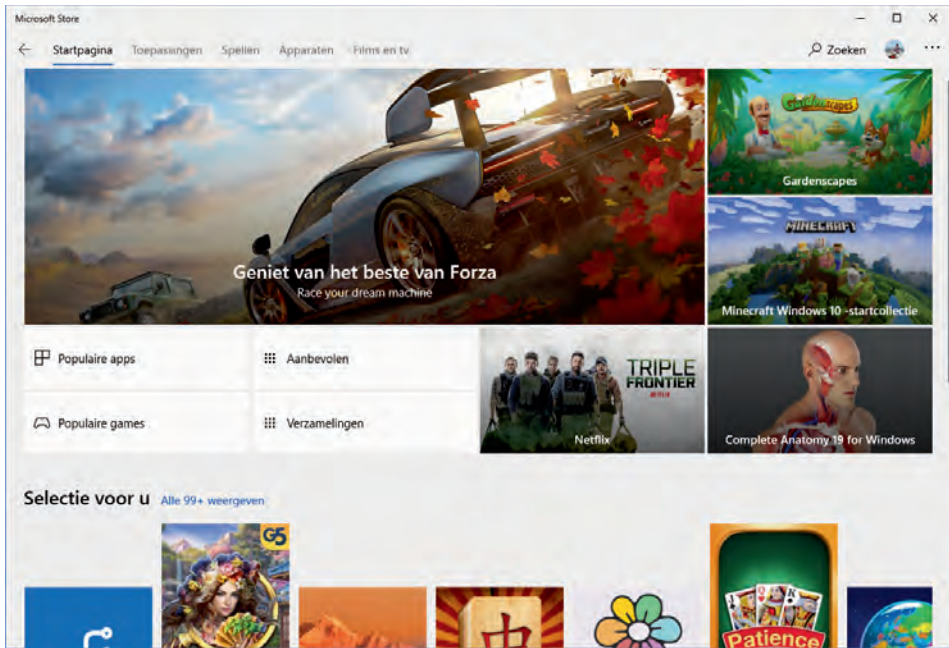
Microsoft Store

Startpagina Toepassingen Spellen Apparaten Films en tv

Zoeken

Geniet van het beste van Forza
Race your dream machine

Gardenscapes

Gardenscapes

MINECRAFT

Minecraft Windows 10 -startcollectie

Populaire apps

Aanbevolen

TRIPLE FRONTIER
NETFLIX

Netflix

Complete Anatomy 19 for Windows

Populaire games

Verzamelingen

Selectie voor u Alle 99+ weergeven

G5

Patience